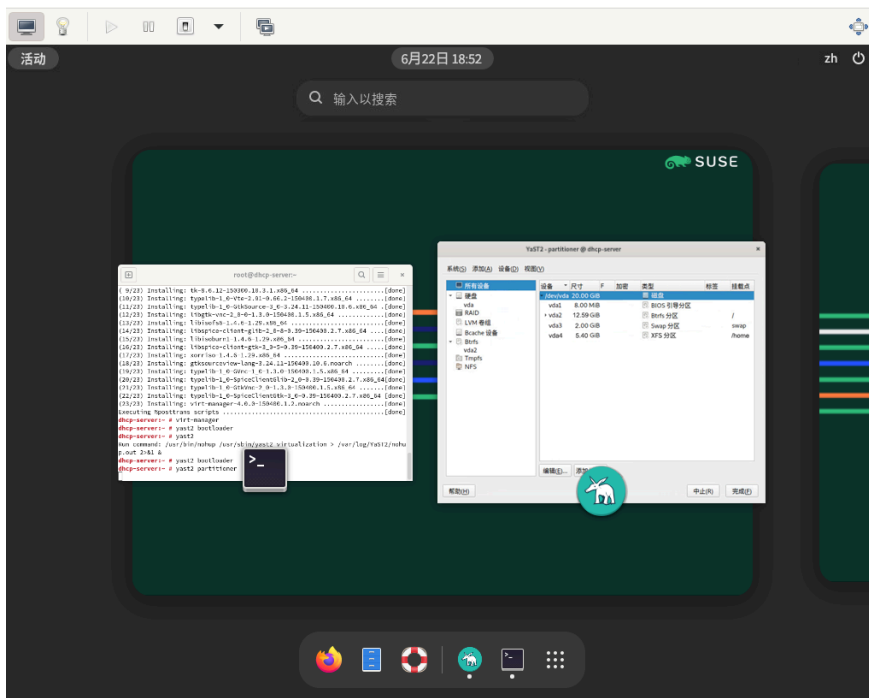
活动

6月22日 18:52

zh

输入以搜索

SUSE

root@dhcp-server:~

( 9/23) Installing: tk-8.6.12-150300.10.3.1.x86_64 ..........................[done]
(10/23) Installing: typelib-1_0-Vte-2.91-0.66.2-150400.1.7.x86_64 ..........[done]
(11/23) Installing: typelib-1_0-GtkSource-3_0-3.24.11-150400.10.6.x86_64 ...[done]
(12/23) Installing: libgtk-vnc-2_0-0-1.3.0-150400.1.5.x86_64 ...............[done]
(13/23) Installing: libisofs6-1.4.6-1.29.x86_64 ............................[done]
(14/23) Installing: libspice-client-glib-2_0-8-0.39-150400.2.7.x86_64 ......[done]
(15/23) Installing: libisoburn1-1.4.6-1.29.x86_64 ..........................[done]
(16/23) Installing: libspice-client-gtk-3_0-5-0.39-150400.2.7.x86_64 .......[done]
(17/23) Installing: xorriso-1.4.6-1.29.x86_64 ..............................[done]
(18/23) Installing: gtksourceview-lang-3.24.11-150400.10.6.noarch ..........[done]
(19/23) Installing: typelib-1_0-GVnc-1_0-1.3.0-150400.1.5.x86_64 ...........[done]
(20/23) Installing: typelib-1_0-SpiceClientGlib-2_0-0.39-150400.2.7.x86_64[done]
(21/23) Installing: typelib-1_0-GtkVnc-2_0-1.3.0-150400.1.5.x86_64 .........[done]
(22/23) Installing: typelib-1_0-SpiceClientGtk-3_0-0.39-150400.2.7.x86_64 ..[done]
(23/23) Installing: virt-manager-4.0.0-150400.1.2.noarch ...................[done]
Executing %posttrans scripts ...............................................[done]
dhcp-server:~ # virt-manager
dhcp-server:~ # yast2 bootloader
dhcp-server:~ # yast2
Run command: /usr/bin/nohup /usr/sbin/yast2 virtualization > /var/log/YaST2/nohup.out 2>&1 &
dhcp-server:~ # yast2 bootloader
dhcp-server:~ # yast2 partitioner

YaST2 - partitioner @ dhcp-server

系统(S) 添加(A) 设备(D) 视图(V)

所有设备
硬盘
vda
RAID
LVM 卷组
Bcache 设备
Btrfs
vda2
Tmpfs
NFS

| 设备 | 尺寸 | F | 加密 | 类型 | 标签 | 挂载点 |
|---|---|---|---|---|---|---|
| /dev/vda | 20.00 GiB | | | 磁盘 | | |
| vda1 | 8.00 MiB | | | BIOS 引导分区 | | |
| vda2 | 12.59 GiB | | | Btrfs 分区 | | / |
| vda3 | 2.00 GiB | | | Swap 分区 | | swap |
| vda4 | 5.40 GiB | | | XFS 分区 | | /home |

编辑(E)... 添加

帮助(H)

中止(B) 完成(F)